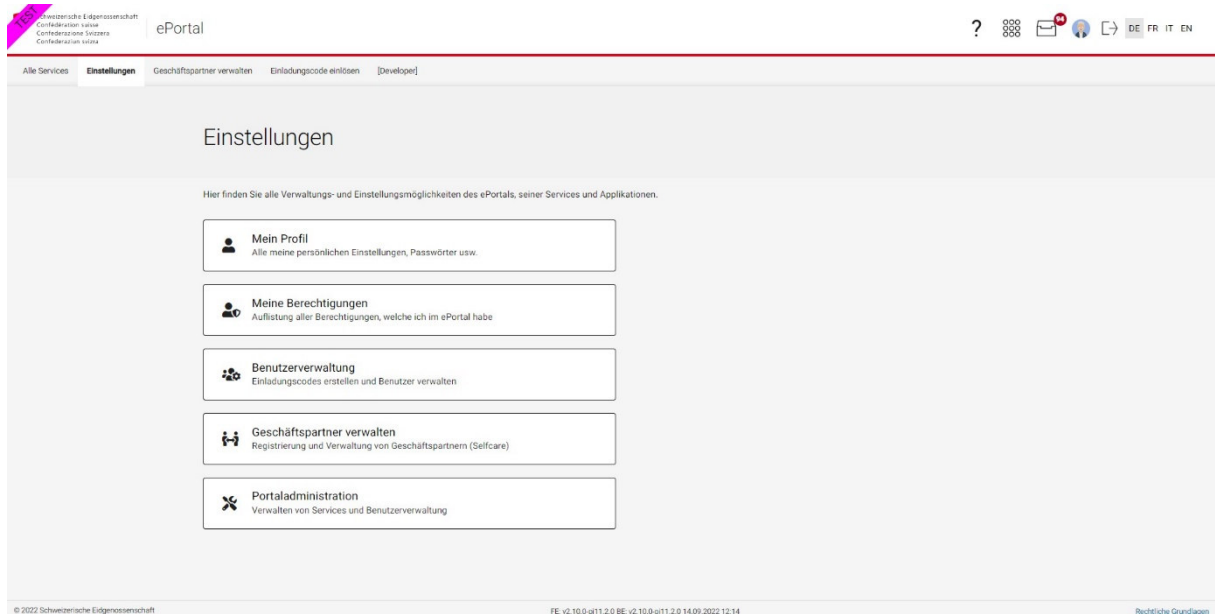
TEST
Schweizerische Eidgenossenschaft
Confédération suisse
Confederazione Svizzera
Confederaziun svizra

ePortal

? 94 DE FR IT EN

Alle Services Einstellungen Geschäftspartner verwalten Einladungscode einlösen [Developer]

Einstellungen

Hier finden Sie alle Verwaltungs- und Einstellungsmöglichkeiten des ePortals, seiner Services und Applikationen.

Mein Profil
Alle meine persönlichen Einstellungen, Passwörter usw.

Meine Berechtigungen
Auflistung aller Berechtigungen, welche ich im ePortal habe

Benutzerverwaltung
Einladungscodes erstellen und Benutzer verwalten

Geschäftspartner verwalten
Registrierung und Verwaltung von Geschäftspartnern (Selfcare)

Portaladministration
Verwalten von Services und Benutzerverwaltung

© 2022 Schweizerische Eidgenossenschaft

FE v2.10.0-oi11.2.0 BE v2.10.0-oi11.2.0 14.09.2022 12:14

Rechtliche Grundlagen